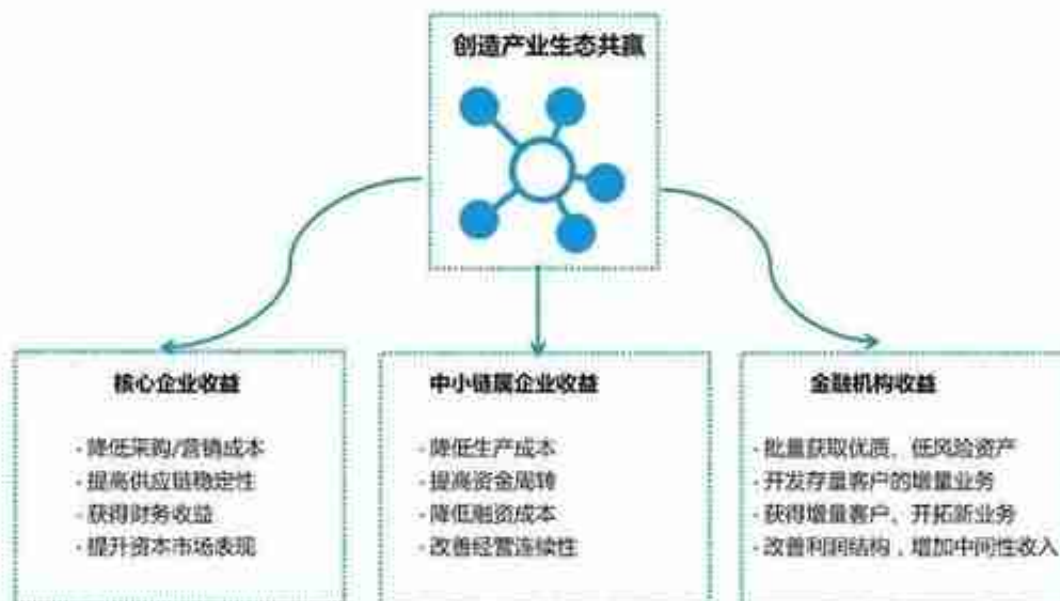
创造产业生态共赢

核心企业收益

· 降低采购/营销成本
· 提高供应链稳定性
· 获得财务收益
· 提升资本市场表现

中小链属企业收益

· 降低生产成本
· 提高资金周转
· 降低融资成本
· 改善经营连续性

金融机构收益

· 批量获取优质、低风险资产
· 开发存量客户的增量业务
· 获得增量客户、开拓新业务
· 改善利润结构，增加中间性收入